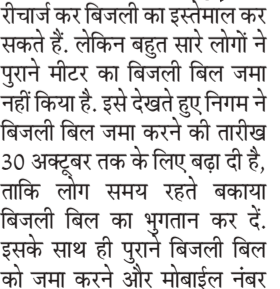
रीचार्ज कर बिजली का इस्तेमाल कर सकते हैं. लेकिन बहुत सारे लोगों ने पुराने मीटर का बिजली बिल जमा नहीं किया है. इसे देखते हुए निगम ने बिजली बिल जमा करने की तारीख 30 अक्टूबर तक के लिए बढ़ा दी है, ताकि लोग समय रहते बकाया बिजली बिल का भुगतान कर दें. इसके साथ ही पुराने बिजली बिल को जमा करने और मोबाईल नंबर